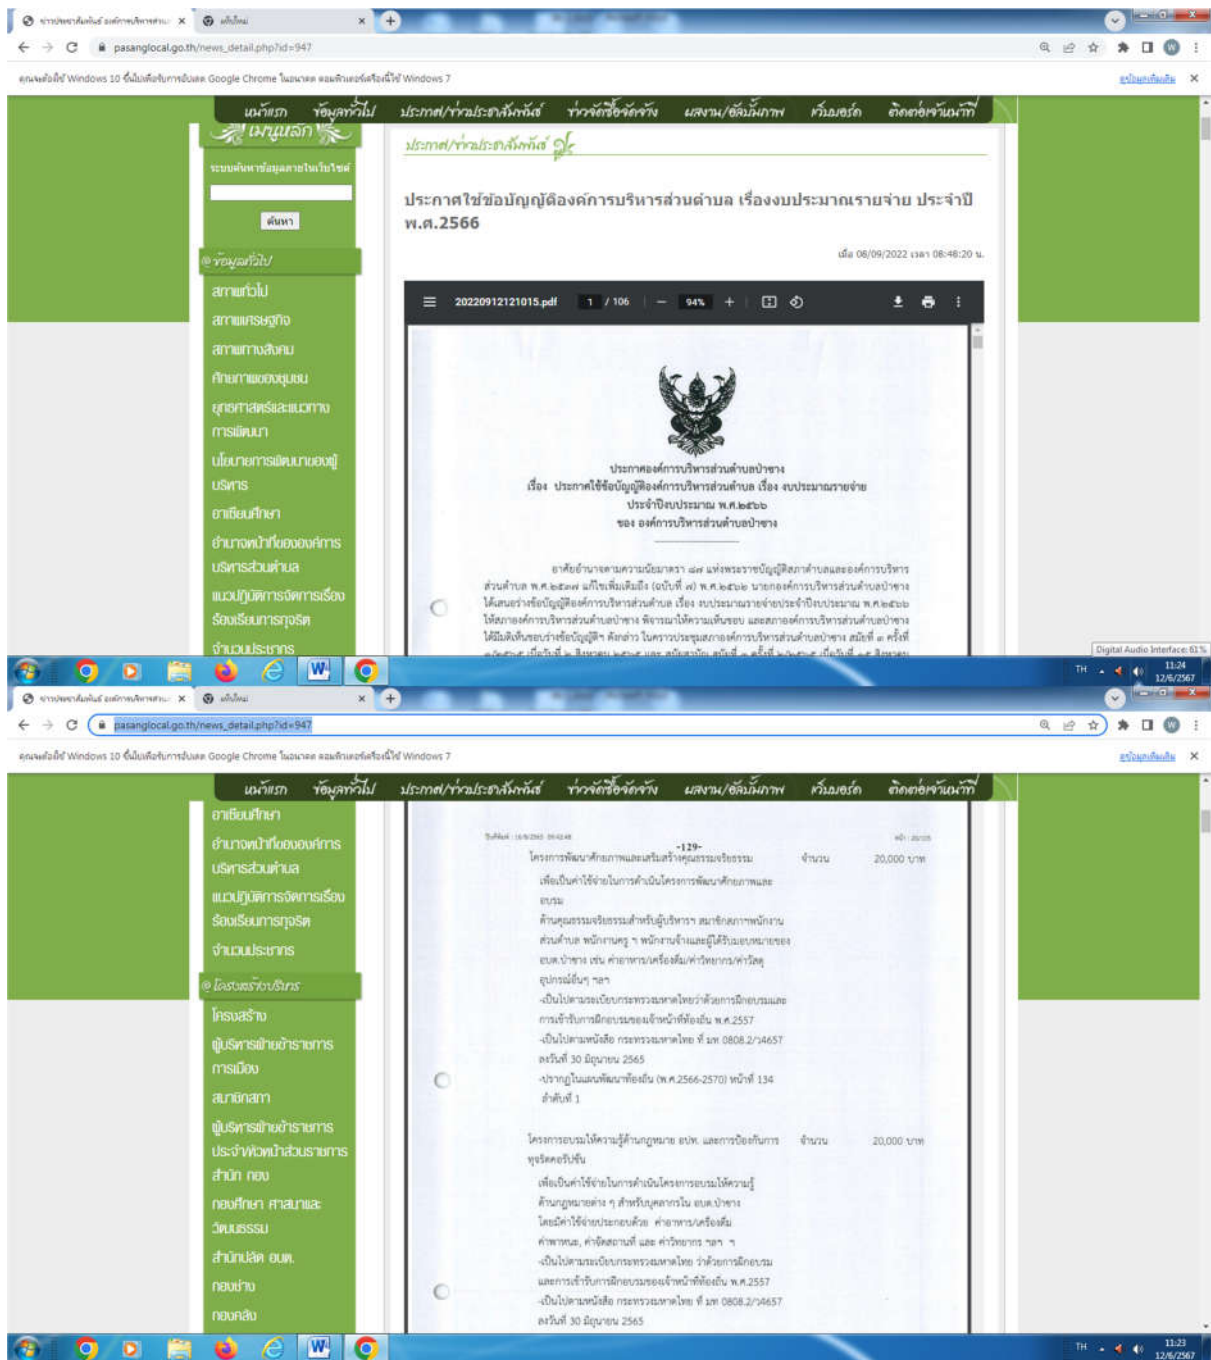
pasanglocal.go.th/news_detail.php?id=947

คุณจะต้องมี Windows 10 ขึ้นไปเพื่อรับการอัปเดต Google Chrome ในอนาคต คอมพิวเตอร์เครื่องนี้ใช้ Windows 7

หน้าแรก ข้อมูลทั่วไป ประกาศ/ข่าวประชาสัมพันธ์ ข่าวจัดซื้อจัดจ้าง ผลงาน/อัลบั้มภาพ เว็บบอร์ด ติดต่อเจ้าหน้าที่

เมนูหลัก

ระบบค้นหาข้อมูลภายในเว็บไซต์

ค้นหา

ข้อมูลทั่วไป

สภาพทั่วไป
สภาพเศรษฐกิจ
สภาพทางสังคม
ศักยภาพของชุมชน
ยุทธศาสตร์และแนวทางการพัฒนา
นโยบายการพัฒนาของผู้บริหาร
ภาษีชาวบ้าน
อำนาจหน้าที่ขององค์การบริหารส่วนตำบล
แนวปฏิบัติการจัดการเรื่องร้องเรียนการทุจริต
จำนวนประชากร

ประกาศ/ข่าวประชาสัมพันธ์

ประกาศใช้ข้อบัญญัติองค์การบริหารส่วนตำบล เรื่องงบประมาณรายจ่าย ประจำปี พ.ศ.2566

เมื่อ 06/09/2022 เวลา 08:48:20 น.

20220912121015.pdf 1 / 106 94%

ประกาศองค์การบริหารส่วนตำบลป่าซาง
เรื่อง ประกาศใช้ข้อบัญญัติองค์การบริหารส่วนตำบล เรื่อง งบประมาณรายจ่าย
ประจำปีงบประมาณ พ.ศ.๒๕๖๖
ของ องค์การบริหารส่วนตำบลป่าซาง

อาศัยอำนาจตามความในมาตรา ๘๗ แห่งพระราชบัญญัติสภาตำบลและองค์การบริหารส่วนตำบล พ.ศ.๒๕๓๗ แก้ไขเพิ่มเติมถึง (ฉบับที่ ๗) พ.ศ.๒๕๖๒ นายกองค์การบริหารส่วนตำบลป่าซาง ได้เสนอร่างข้อบัญญัติองค์การบริหารส่วนตำบล เรื่อง งบประมาณรายจ่ายประจำปีงบประมาณ พ.ศ.๒๕๖๖ ให้สภาองค์การบริหารส่วนตำบลป่าซาง พิจารณาให้ความเห็นชอบ และสภาองค์การบริหารส่วนตำบลป่าซาง ได้มีมติเห็นชอบร่างข้อบัญญัติฯ ดังกล่าว ในคราวประชุมสภาองค์การบริหารส่วนตำบลป่าซาง สมัยที่ ๓ ครั้งที่ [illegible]

Digital Audio Interface: 61%
TH 11:24 12/6/2567

หน้าแรก ข้อมูลทั่วไป ประกาศ/ข่าวประชาสัมพันธ์ ข่าวจัดซื้อจัดจ้าง ผลงาน/อัลบั้มภาพ เว็บบอร์ด ติดต่อเจ้าหน้าที่

ภาษีชาวบ้าน
อำนาจหน้าที่ขององค์การบริหารส่วนตำบล
แนวปฏิบัติการจัดการเรื่องร้องเรียนการทุจริต
จำนวนประชากร

โครงสร้างบริหาร

โครงสร้าง
ผู้บริหารฝ่ายข้าราชการการเมือง
สมาชิกสภา
ผู้บริหารฝ่ายข้าราชการประจำหัวหน้าส่วนราชการ สำนัก กอง
กองศึกษา ศาสนาและวัฒนธรรม
สำนักปลัด อบต.
กองช่าง
กองคลัง

-129-

โครงการพัฒนาศักยภาพและเสริมสร้างคุณธรรมจริยธรรม จำนวน 20,000 บาท
เพื่อเป็นค่าใช้จ่ายในการดำเนินโครงการพัฒนาศักยภาพและอบรม ด้านคุณธรรมจริยธรรมสำหรับผู้บริหาร สมาชิกสภาพนักงานส่วนตำบล พนักงานครู ฯ พนักงานจ้างและผู้ได้รับมอบหมายของ อบต.ป่าซาง เช่น ค่าอาหาร/เครื่องดื่ม/ค่าวิทยากร/ค่าวัสดุอุปกรณ์อื่นๆ ฯลฯ
-เป็นไปตามระเบียบกระทรวงมหาดไทยว่าด้วยการฝึกอบรมและการเข้ารับการฝึกอบรมของเจ้าหน้าที่ท้องถิ่น พ.ศ.2557
-เป็นไปตามหนังสือ กระทรวงมหาดไทย ที่ มท 0808.2/ว4657 ลงวันที่ 30 มิถุนายน 2565
-ปรากฏในแผนพัฒนาท้องถิ่น (พ.ศ.2566-2570) หน้าที่ 134 ลำดับที่ 1

โครงการอบรมให้ความรู้ด้านกฎหมาย อปท. และการป้องกันการทุจริตคอรัปชั่น จำนวน 20,000 บาท
เพื่อเป็นค่าใช้จ่ายในการดำเนินโครงการอบรมให้ความรู้ด้านกฎหมายต่าง ๆ สำหรับบุคลากรใน อบต.ป่าซาง โดยมีค่าใช้จ่ายประกอบด้วย ค่าอาหาร/เครื่องดื่ม ค่าพาหนะ, ค่าจัดสถานที่ และ ค่าวิทยากร ฯลฯ ฯ
-เป็นไปตามระเบียบกระทรวงมหาดไทย ว่าด้วยการฝึกอบรมและการเข้ารับการฝึกอบรมของเจ้าหน้าที่ท้องถิ่น พ.ศ.2557
-เป็นไปตามหนังสือ กระทรวงมหาดไทย ที่ มท 0808.2/ว4657 ลงวันที่ 30 มิถุนายน 2565

TH 11:23 12/6/2567